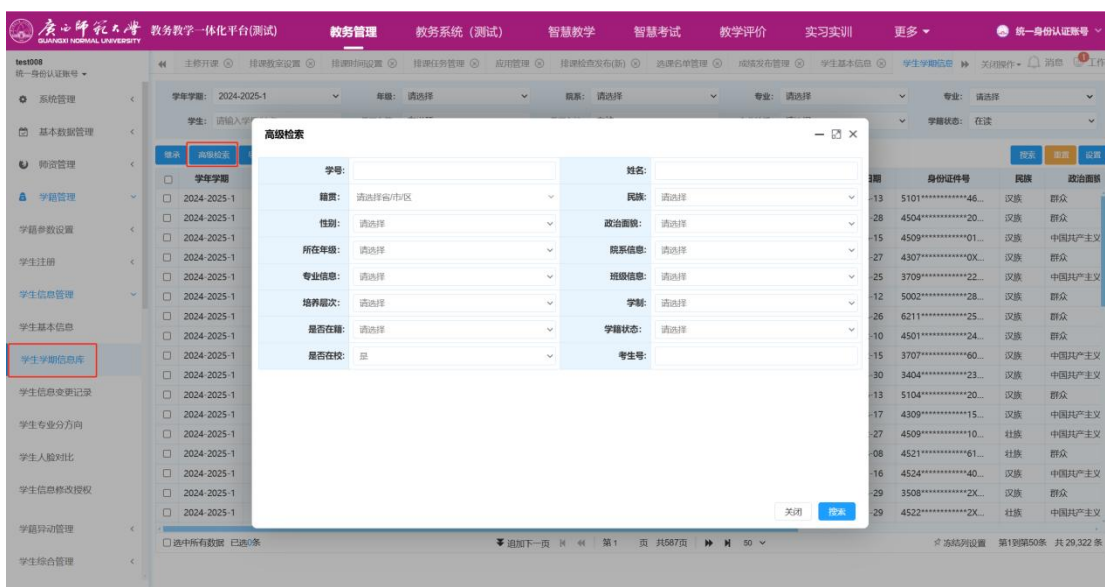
廣西師範大學 GUANGXI NORMAL UNIVERSITY 教务教学一体化平台(测试) 教务管理 教务系统（测试） 智慧教学 智慧考试 教学评价 实习实训 更多 ▾ 统一身份认证账号

test008
统一身份认证账号 ▾

系统管理
基本数据管理
师资管理
学籍管理
学籍参数设置
学生注册
学生信息管理
学生基本信息
学生学期信息库
学生信息变更记录
学生专业分方向
学生人脸对比
学生信息修改授权
学籍异动管理
学生综合管理

主修开课 排课教室设置 排课时间设置 排课任务管理 应用管理 排课检查发布(新) 选课名单管理 成绩发布管理 学生基本信息 学生学期信息 关闭操作 消息 工作

学年学期: 2024-2025-1 年级: 请选择 院系: 请选择 专业: 请选择 专业: 请选择
学生: 请输入学 学籍状态: 在读

修改 高级检索 搜索 重置 设置

| 学年学期 | 日期 | 身份证件号 | 民族 | 政治面貌 |
|---|---|---|---|---|
| 2024-2025-1 | -13 | 5101************46... | 汉族 | 群众 |
| 2024-2025-1 | -28 | 4504************20... | 汉族 | 群众 |
| 2024-2025-1 | -15 | 4509************01... | 汉族 | 中国共产主义 |
| 2024-2025-1 | -27 | 4307************0X... | 汉族 | 群众 |
| 2024-2025-1 | -25 | 3709************22... | 汉族 | 中国共产主义 |
| 2024-2025-1 | -12 | 5002************28... | 汉族 | 群众 |
| 2024-2025-1 | -26 | 6211************25... | 汉族 | 群众 |
| 2024-2025-1 | -10 | 4501************24... | 汉族 | 群众 |
| 2024-2025-1 | -15 | 3707************60... | 汉族 | 中国共产主义 |
| 2024-2025-1 | -30 | 3404************23... | 汉族 | 中国共产主义 |
| 2024-2025-1 | -13 | 5104************20... | 汉族 | 群众 |
| 2024-2025-1 | -17 | 4309************15... | 汉族 | 中国共产主义 |
| 2024-2025-1 | -27 | 4509************10... | 壮族 | 中国共产主义 |
| 2024-2025-1 | -08 | 4521************61... | 壮族 | 群众 |
| 2024-2025-1 | -16 | 4524************40... | 汉族 | 中国共产主义 |
| 2024-2025-1 | -29 | 3508************2X... | 汉族 | 群众 |
| 2024-2025-1 | -29 | 4522************2X... | 壮族 | 中国共产主义 |

高级检索

| | | | |
|---|---|---|---|
| 学号: | | 姓名: | |
| 籍贯: | 请选择省/市/区 | 民族: | 请选择 |
| 性别: | 请选择 | 政治面貌: | 请选择 |
| 所在年级: | 请选择 | 院系信息: | 请选择 |
| 专业信息: | 请选择 | 班级信息: | 请选择 |
| 培养层次: | 请选择 | 学制: | 请选择 |
| 是否在籍: | 请选择 | 学籍状态: | 请选择 |
| 是否在校: | 是 | 考生号: | |

关闭 搜索

选中所有数据 已选0条 追加下一页 第1 页 共587页 50 冻结列设置 第1到第50条 共29,322 条